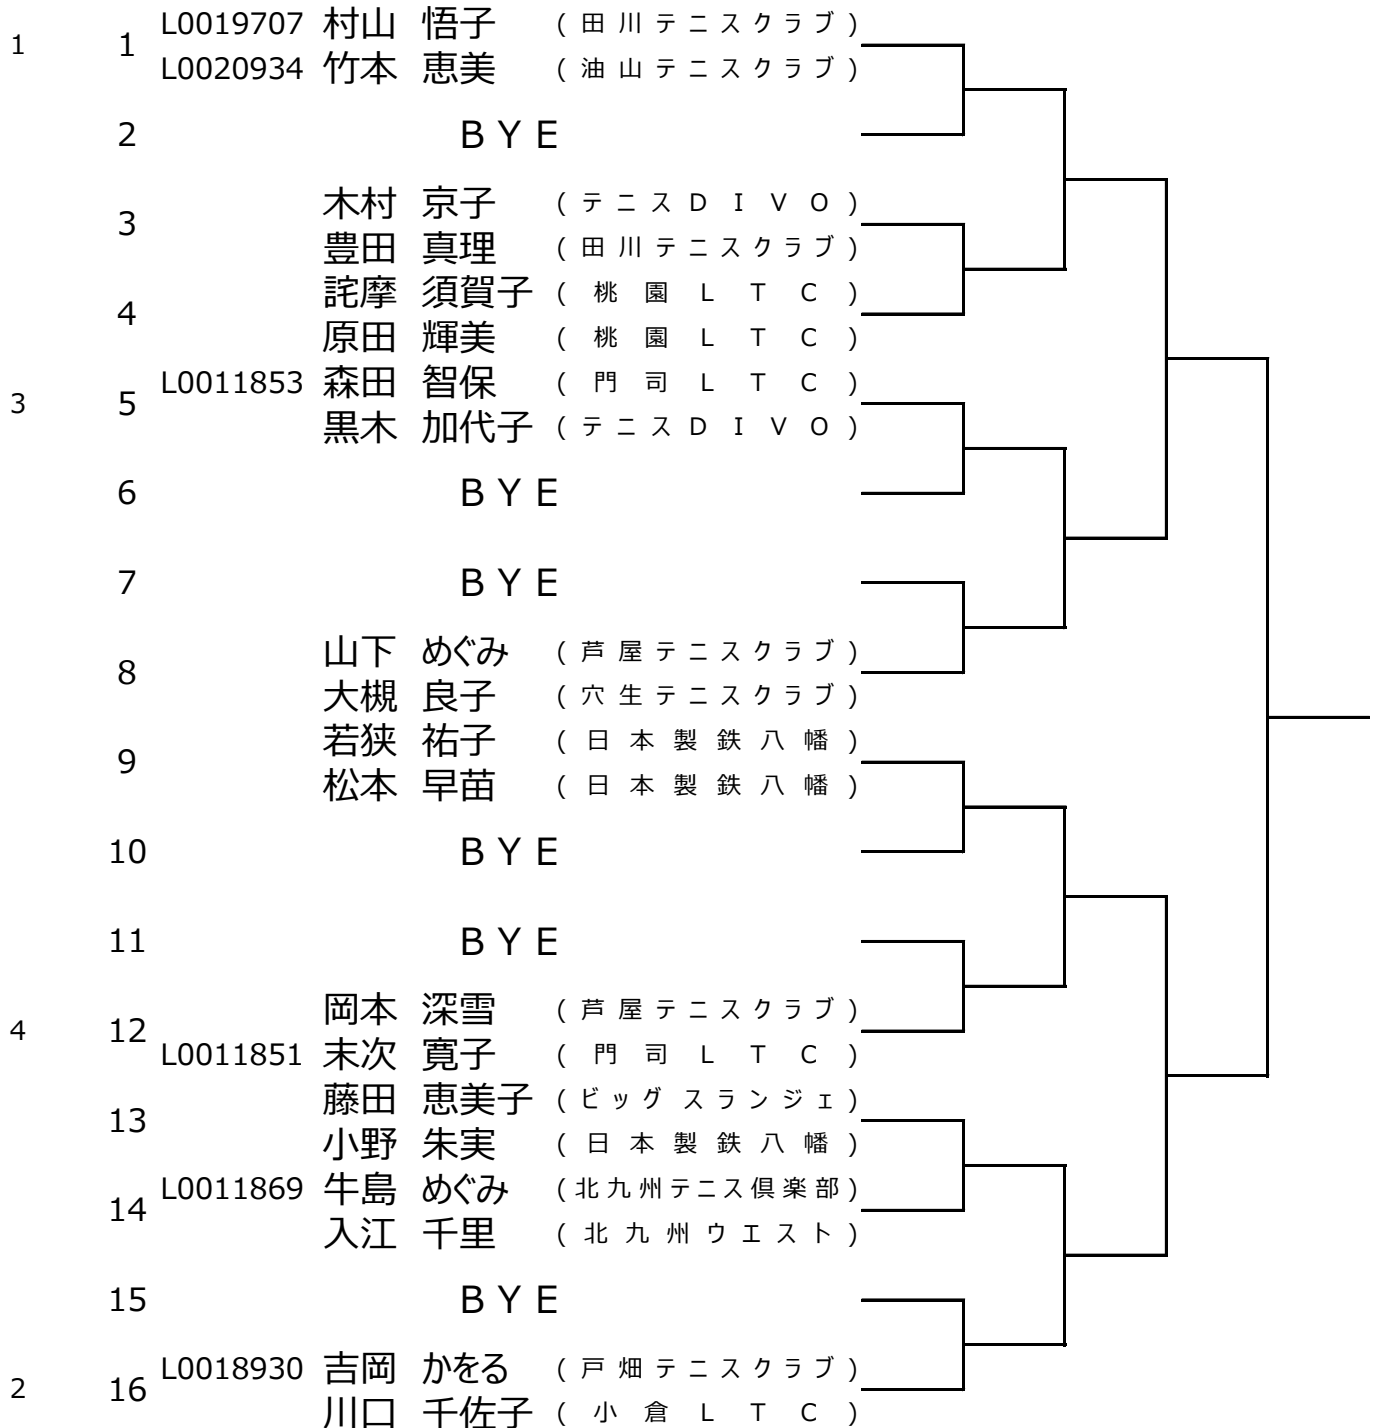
| Seed | No. | ID | Name | Club |
|---|---|---|---|---|
| 1 | 1 | L0019707 | 村山 悟子 | (田川テニスクラブ) |
| | | L0020934 | 竹本 恵美 | (油山テニスクラブ) |
| | 2 | | BYE | |
| | 3 | | 木村 京子 | (テニスDIVO) |
| | | | 豊田 真理 | (田川テニスクラブ) |
| | 4 | | 詫摩 須賀子 | (桃園LTC) |
| | | | 原田 輝美 | (桃園LTC) |
| 3 | 5 | L0011853 | 森田 智保 | (門司LTC) |
| | | | 黒木 加代子 | (テニスDIVO) |
| | 6 | | BYE | |
| | 7 | | BYE | |
| | 8 | | 山下 めぐみ | (芦屋テニスクラブ) |
| | | | 大槻 良子 | (穴生テニスクラブ) |
| | 9 | | 若狭 祐子 | (日本製鉄八幡) |
| | | | 松本 早苗 | (日本製鉄八幡) |
| | 10 | | BYE | |
| | 11 | | BYE | |
| 4 | 12 | | 岡本 深雪 | (芦屋テニスクラブ) |
| | | L0011851 | 末次 寛子 | (門司LTC) |
| | 13 | | 藤田 恵美子 | (ビッグスランジェ) |
| | | | 小野 朱実 | (日本製鉄八幡) |
| | 14 | L0011869 | 牛島 めぐみ | (北九州テニス倶楽部) |
| | | | 入江 千里 | (北九州ウエスト) |
| | 15 | | BYE | |
| 2 | 16 | L0018930 | 吉岡 かをる | (戸畑テニスクラブ) |
| | | | 川口 千佐子 | (小倉LTC) |